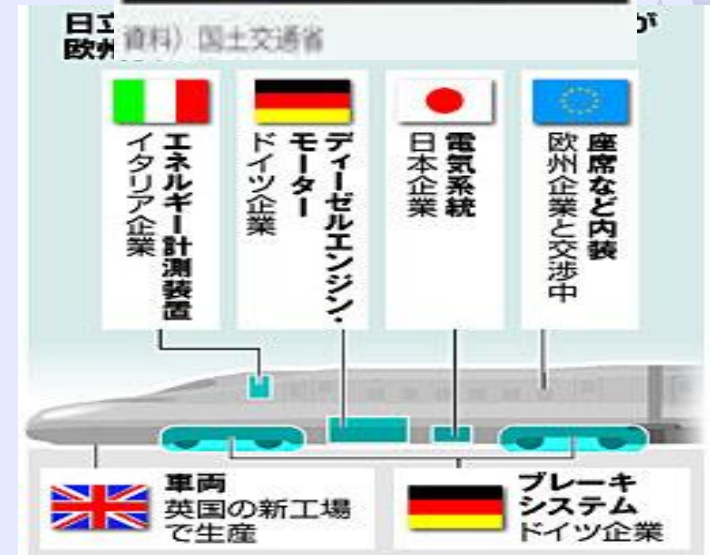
日立 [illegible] が
欧州 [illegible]

資料）国土交通省

エネルギー計測装置
イタリア企業

ディーゼルエンジン・モーター
ドイツ企業

電気系統
日本企業

座席など内装
欧州企業と交渉中

車両
英国の新工場で生産

ブレーキシステム
ドイツ企業